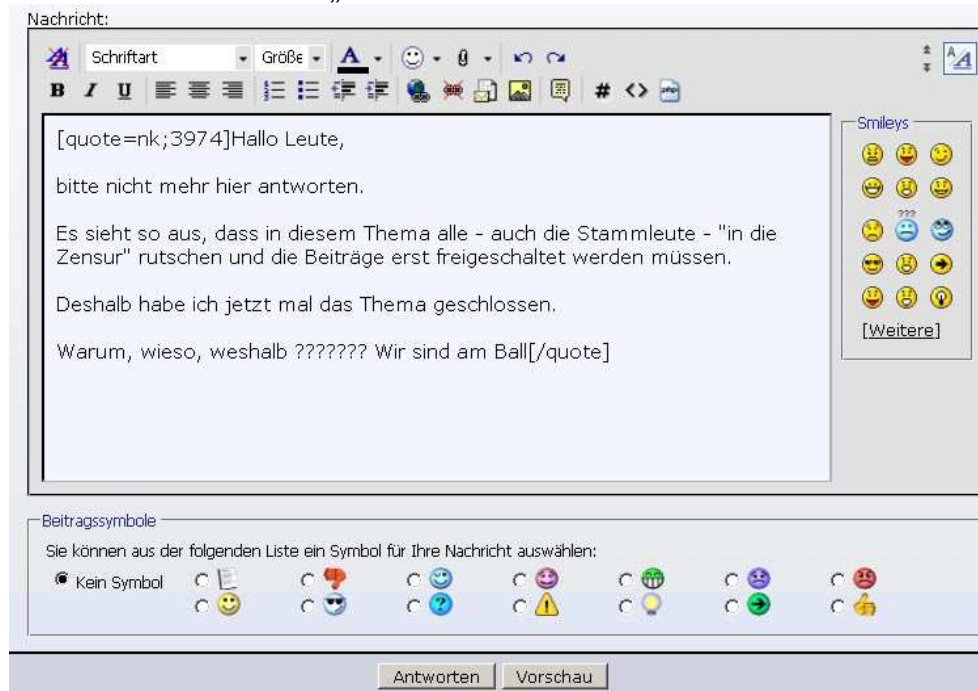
Nachricht:

Schriftart Größe A

B I U

[quote=nk;3974]Hallo Leute,

bitte nicht mehr hier antworten.

Es sieht so aus, dass in diesem Thema alle - auch die Stammleute - "in die Zensur" rutschen und die Beiträge erst freigeschaltet werden müssen.

Deshalb habe ich jetzt mal das Thema geschlossen.

Warum, wieso, weshalb ??????? Wir sind am Ball[/quote]

Smileys

[Weitere]

Beitragssymbole

Sie können aus der folgenden Liste ein Symbol für Ihre Nachricht auswählen:

Kein Symbol

Antworten Vorschau